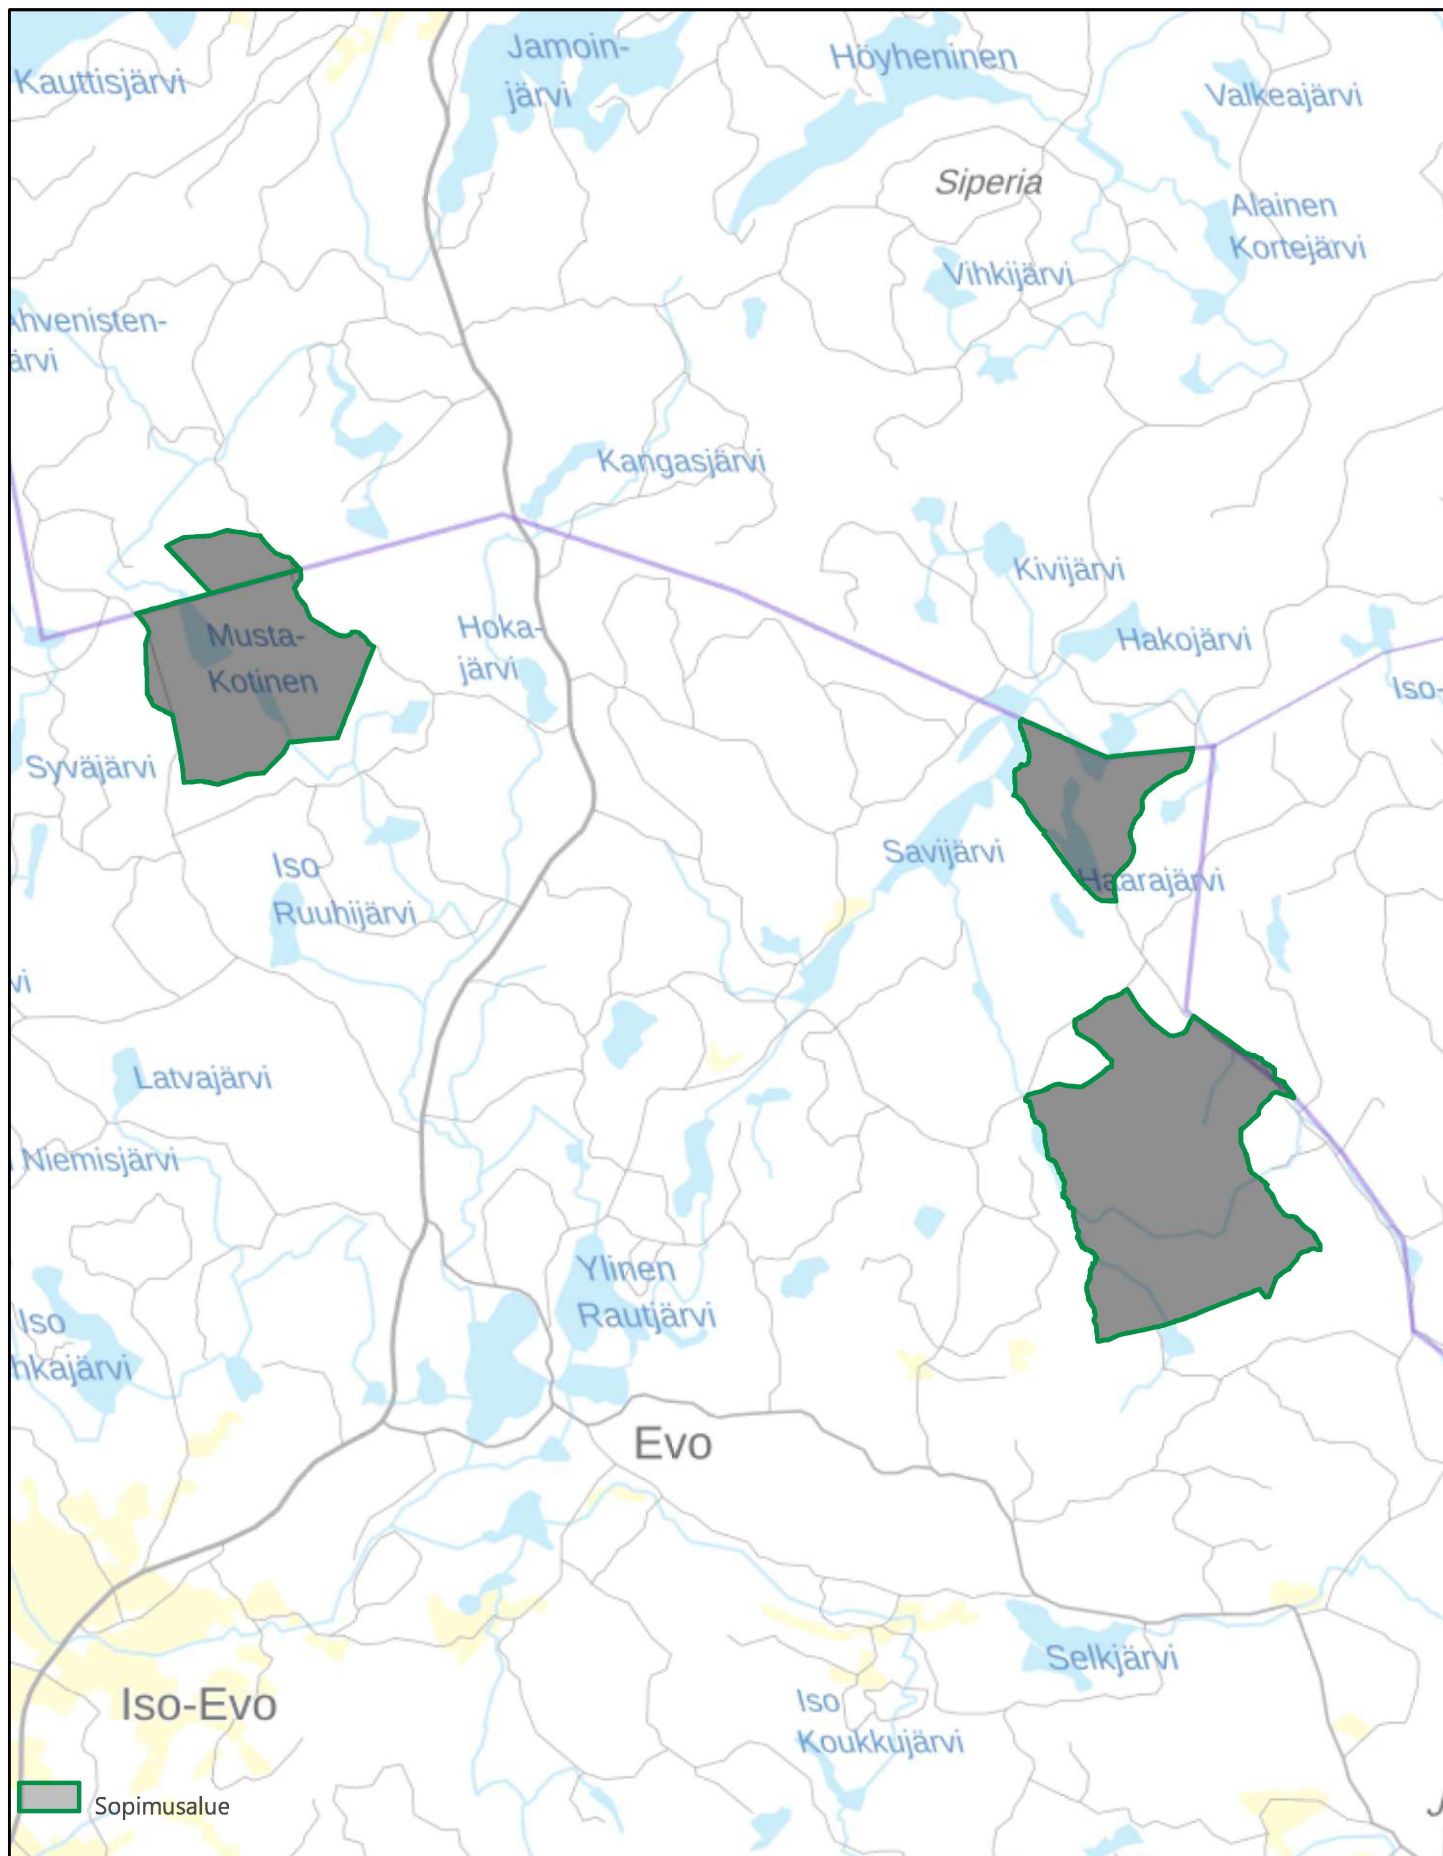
Kauttisjärvi
Jamoin-
järvi
Höyheninen
Valkeajärvi
Siperia
Alainen
Kortejärvi
Vihkijärvi
hvenisten-
ärvi
Kangasjärvi
Kivijärvi
Musta-
Kotinen
Hoka-
järvi
Hakojärvi
Iso-
Syväjärvi
Savijärvi
Haarajärvi
Iso
Ruuhijärvi
vi
Latvajärvi
Niemisjärvi
Ylinen
Rautjärvi
Iso
hkajärvi
Evo
Selkjärvi
Iso-Evo
Iso
Koukkujärvi
Sopimusalue
J